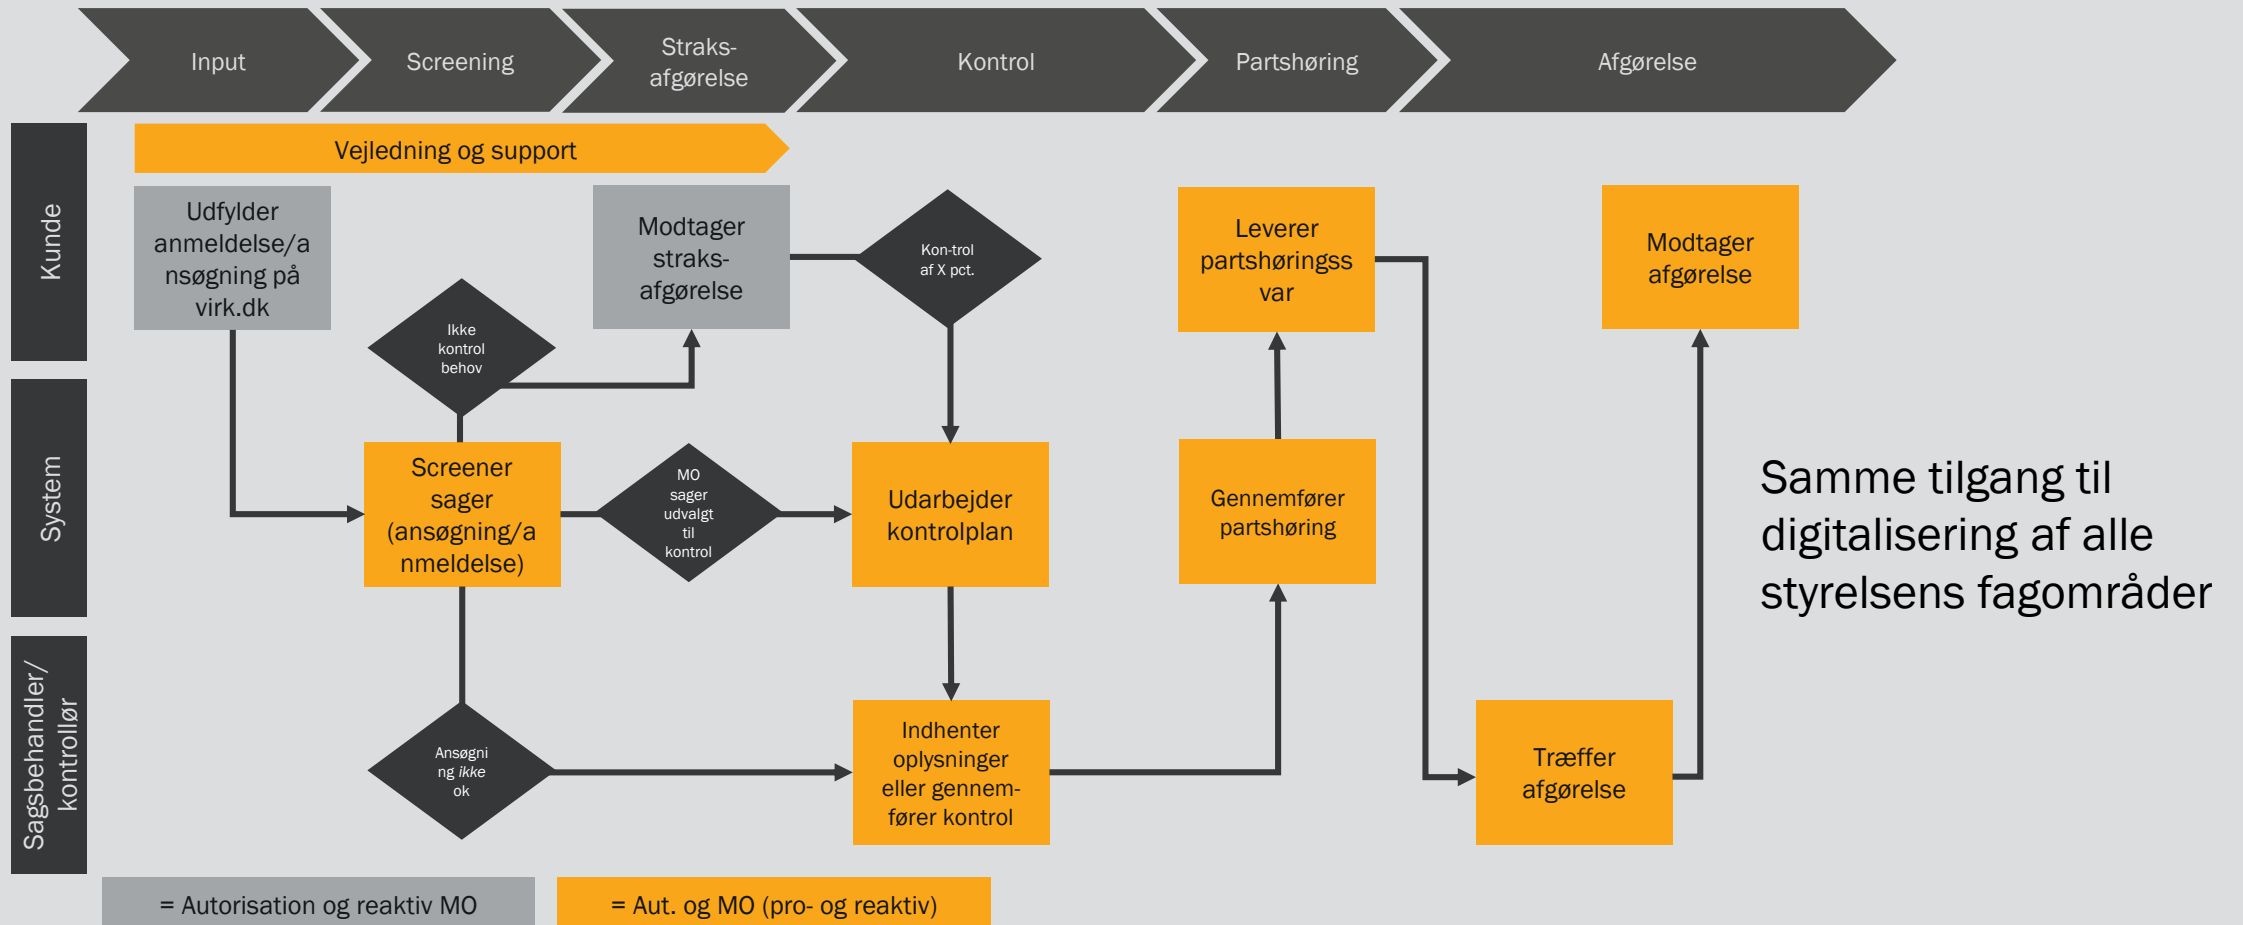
Input

Screening

Straks-afgørelse

Kontrol

Partshøring

Afgørelse

Kunde

System

Sagsbehandler/ kontrollør

Vejledning og support

Udfylder anmeldelse/ansøgning på virk.dk

Modtager straks-afgørelse

Kon-trol af X pct.

Leverer partshøringssvar

Modtager afgørelse

Ikke kontrol behov

Screener sager (ansøgning/anmeldelse)

MO sager udvalgt til kontrol

Udarbejder kontrolplan

Gennemfører partshøring

Samme tilgang til digitalisering af alle styrelsens fagområder

Ansøgning *ikke* ok

Indhenter oplysninger eller gennem-fører kontrol

Træffer afgørelse

= Autorisation og reaktiv MO

= Aut. og MO (pro- og reaktiv)